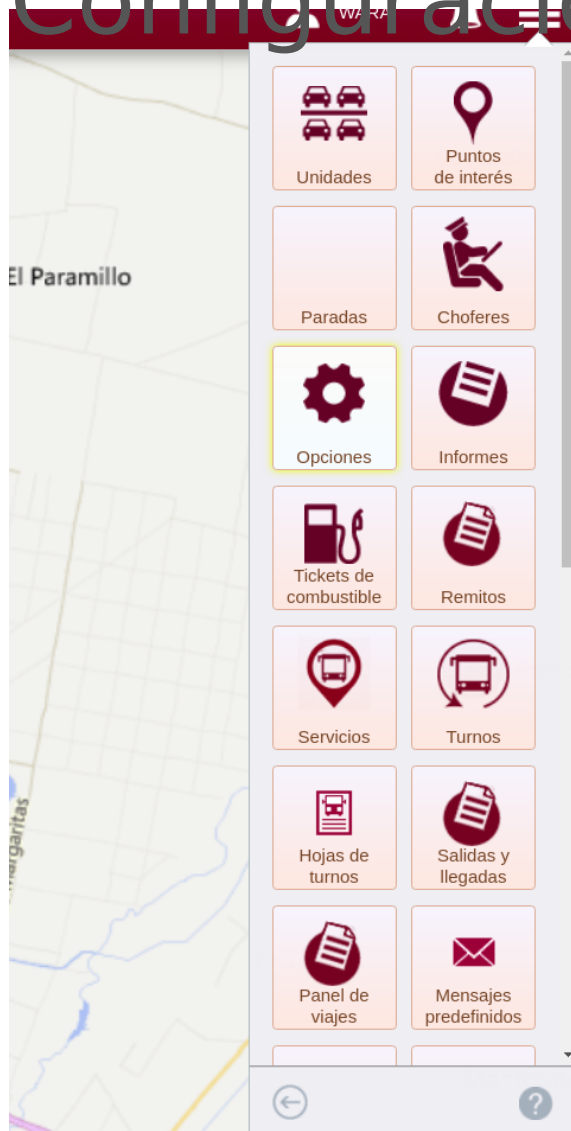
Configuració

WARA

El Paramillo

Margaritas

Unidades

Puntos de interés

Paradas

Choferes

Opciones

Informes

Tickets de combustible

Remitos

Servicios

Turnos

Hojas de turnos

Salidas y llegadas

Panel de viajes

Mensajes predefinidos